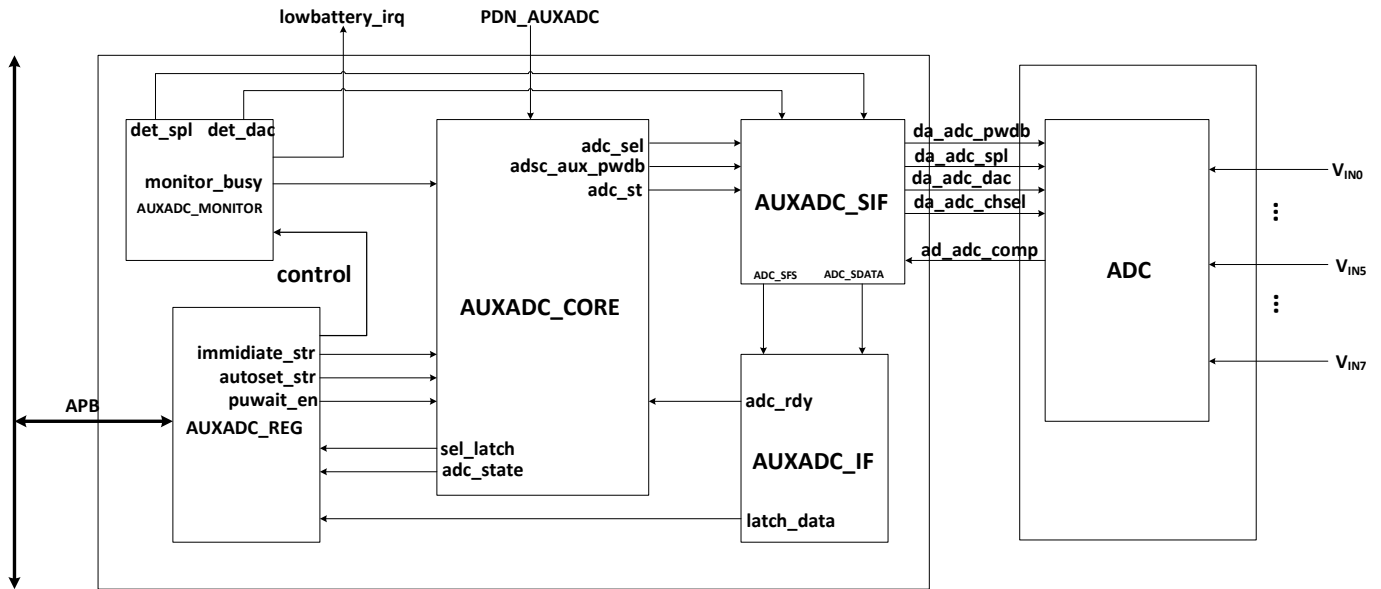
lowbattery_irq
PDN_AUXADC

det_spl det_dac
monitor_busy
AUXADC_MONITOR

control

immidiate_str
autoset_str
puwait_en
AUXADC_REG

APB

adc_sel
adsc_aux_pwdb
adc_st

AUXADC_CORE

sel_latch
adc_state

AUXADC_SIF
ADC_SFS ADC_SDATA

da_adc_pwdb
da_adc_spl
da_adc_dac
da_adc_chsel
ad_adc_comp

adc_rdy
AUXADC_IF
latch_data

ADC

$V_{IN0}$
$V_{IN5}$
$V_{IN7}$